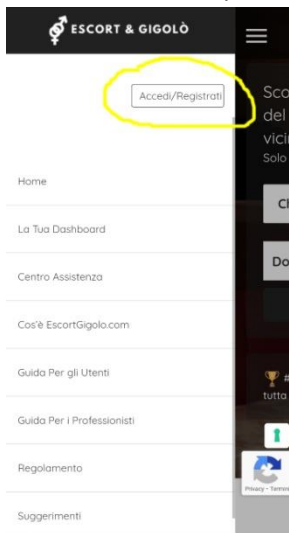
ESCORT & GIGOLÒ

Accedi/Registrati

Home

La Tua Dashboard

Centro Assistenza

Cos'è EscortGigolo.com

Guida Per gli Utenti

Guida Per i Professionisti

Regolamento

Suggerimenti

Sco
del
vici
Solo

Cl

Do

tutta

Privacy - Terms